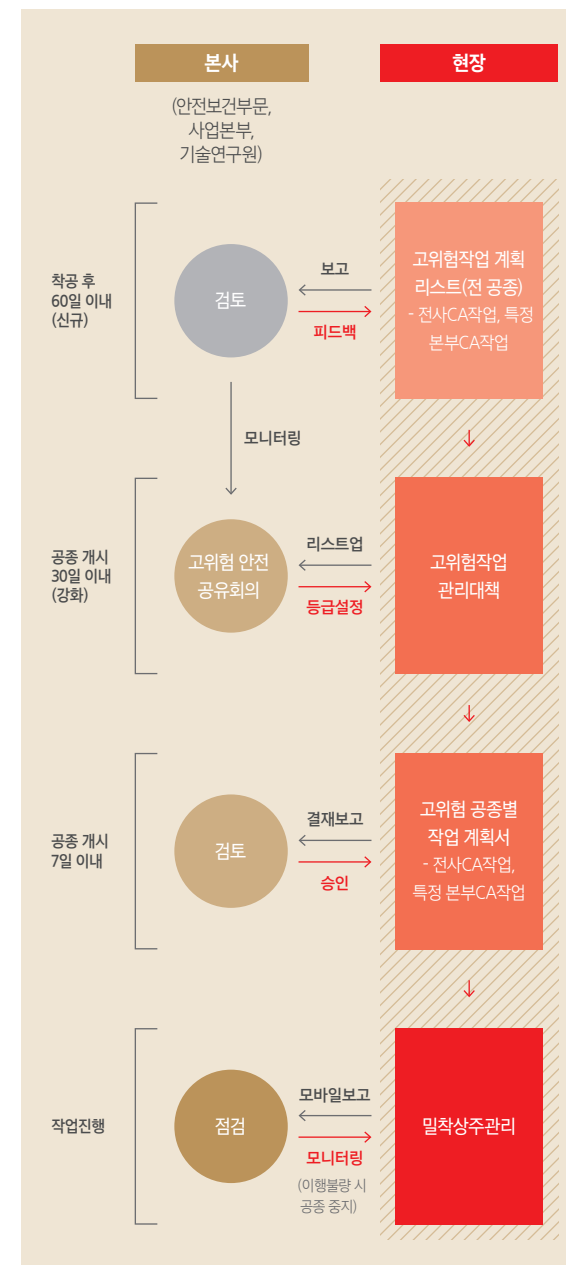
본사

현장

(안전보건부문, 사업본부, 기술연구원)

착공 후 60일 이내 (신규)

검토

보고

피드백

고위험작업 계획 리스트(전 공종)
- 전사CA작업, 특정 본부CA작업

모니터링

공종 개시 30일 이내 (강화)

고위험 안전 공유회의

리스트업

등급설정

고위험작업 관리대책

공종 개시 7일 이내

검토

결재보고

승인

고위험 공종별 작업 계획서
- 전사CA작업, 특정 본부CA작업

작업진행

점검

모바일보고

모니터링

(이행불량 시 공종 중지)

밀착상주관리